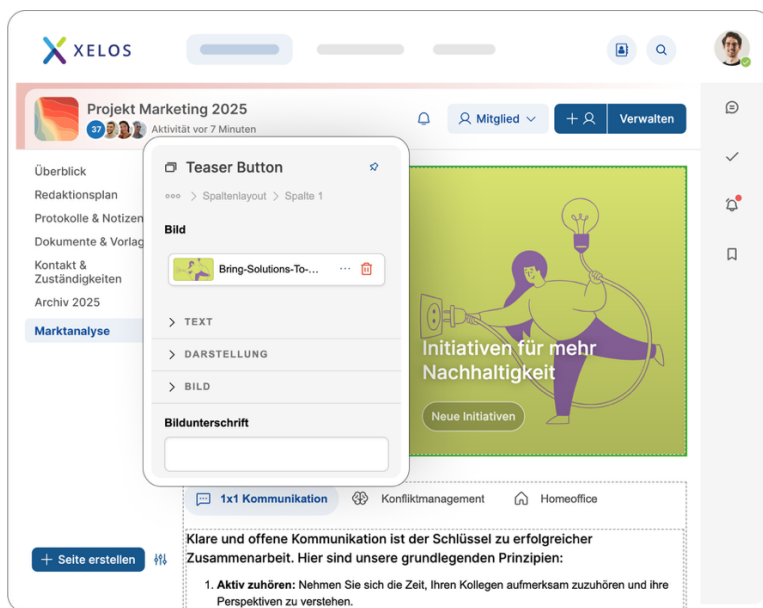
XELOS

Projekt Marketing 2025
37 Aktivität vor 7 Minuten

Mitglied
Verwalten

Überblick
Redaktionsplan
Protokolle & Notizen
Dokumente & Vorlag
Kontakt & Zuständigkeiten
Archiv 2025
Marktanalyse

Teaser Button
Spaltenlayout > Spalte 1

Bild
Bring-Solutions-To-...

TEXT
DARSTELLUNG
BILD

Bildunterschrift

Initiativen für mehr Nachhaltigkeit
Neue Initiativen

1x1 Kommunikation
Konfliktmanagement
Homeoffice

Klare und offene Kommunikation ist der Schlüssel zu erfolgreicher Zusammenarbeit. Hier sind unsere grundlegenden Prinzipien:

1. Aktiv zuhören: Nehmen Sie sich die Zeit, Ihren Kollegen aufmerksam zuzuhören und ihre Perspektiven zu verstehen.

Seite erstellen